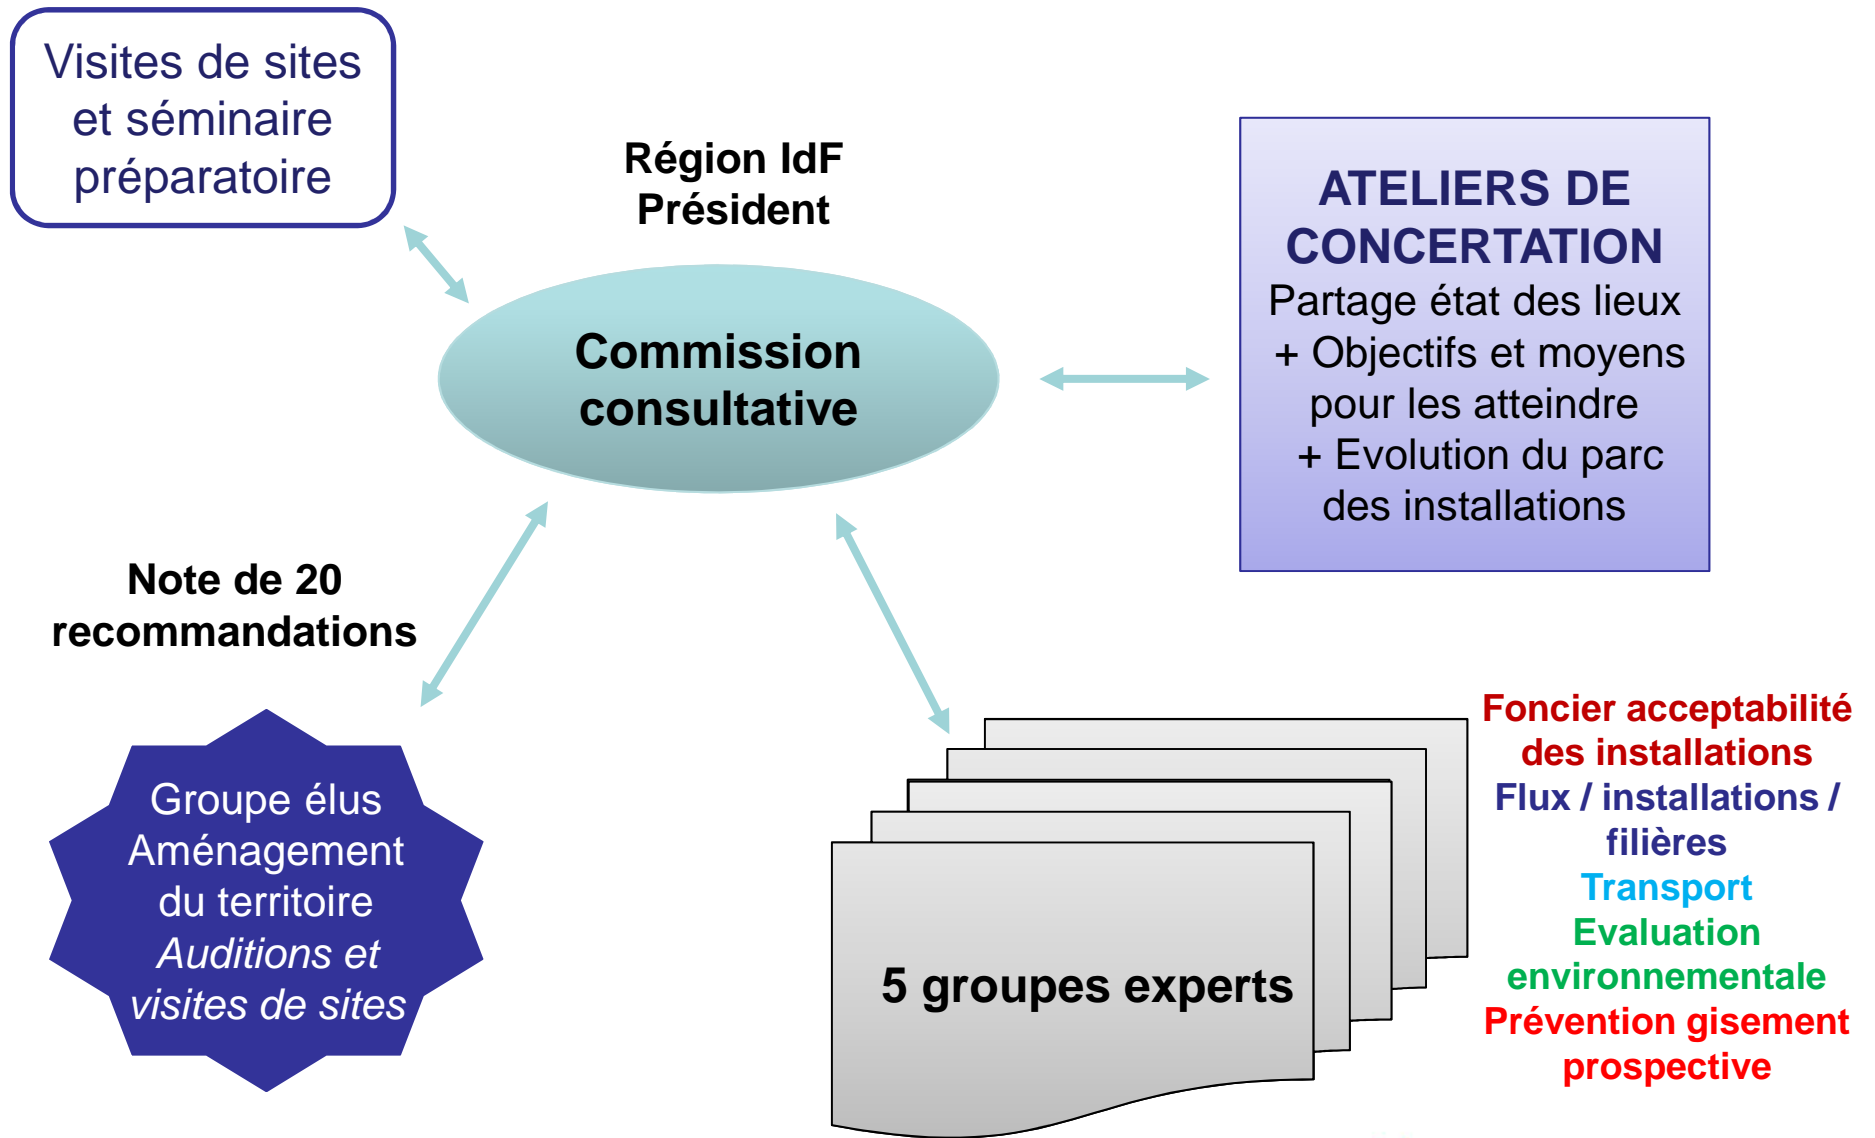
Visites de sites et séminaire préparatoire

Région IdF
Président

Commission consultative

ATELIERS DE CONCERTATION
Partage état des lieux + Objectifs et moyens pour les atteindre + Evolution du parc des installations

Note de 20 recommandations

Groupe élus Aménagement du territoire
*Auditions et visites de sites*

5 groupes experts

Foncier acceptabilité des installations
Flux / installations / filières
Transport
Evaluation environnementale
Prévention gisement prospective